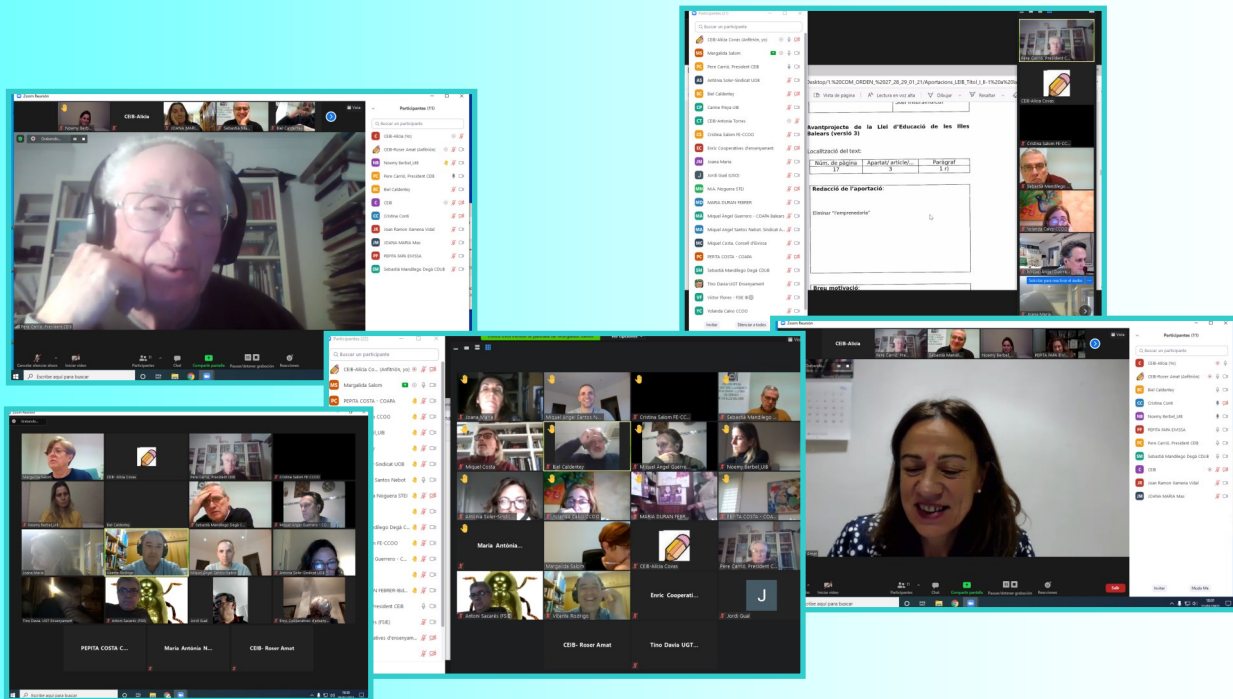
Participantes (11)

Buscar un participante

CEIB-Alicia (Yo)
CEIB-Roser Amat (Anfitrión)
Noemy Berbel_UIB
Pere Carrió, President CEIB
Biel Caldentey
CEIB
Cristina Conti
Joan Ramon Xamena Vidal
JOANA MARIA Mas
PEPITA SAN EMSSA
Sebastià Mendilego Degà COLIB

CEIB-Alicia

Pere Carrió, President CEIB

Participantes (71)

Buscar un participante

CEIB-Alicia Covas (Anfitrión, yo)
Margalida Salom
Pere Carrió, President CEIB
Antònia Soler-Sindicat UOB
Biel Caldentey
Carme Ripoll-UIB
CEIB-Antonia Torres
Cristina Salom FE-CCOO
Enric Cooperatives d'ensenyament
Joana Maria
Jordi Gual (USO)
M.A. Noguera STEI
MARIA DURAN FEBRER
Miquel Àngel Guerrero - COAPA Balears
Miquel Àngel Santos Nebot Sindicat A...
Miquel Costa, Consell d'Illes
PEPITA COSTA - COAPA
Sebastià Mendilego Degà COLIB
Tino Davia UGT Ensenyament
Víctor Flores - FSIE IB
Yolanda Calvo CCOO

Invitar
Silenciar a todos

Avantprojecte de la Llei d'Educació de les Illes Balears (versió 3)

Localització del text:

| Núm. de pàgina | Apartat/ article/... | Paràgraf |
|---|---|---|
| 17 | 3 | 1 r) |

Redacció de l'aportació:

Eliminar "l'emprenedoria"

Breu motivació:

CEIB-Alicia Covas
Cristina Salom FE-CC...
Sebastià Mendilego
Yolanda Calvo CCOO

Participantes (23)

Buscar un participante

CEIB-Alicia Co... (Anfitrión, yo)
Margalida Salom
PEPITA COSTA - COAPA

Joana Maria
Miquel Àngel Santos N...
Cristina Salom FE-CC...
Sebastià Mendilego Degà
Miquel Costa
Biel Caldentey
Miquel Àngel Guerre...
Noemy Berbel_UIB
Antònia Soler-Sindic...
MARIA DURAN FEBR...
PEPITA COSTA - COA...
Maria Antònia...
Margalida Salom
CEIB-Alicia Covas
Enric Cooperati...
Antoni Sacarès (FSIE)
Vicente Rodrigo
Pere Carrió, President C...
Jordi Gual
CEIB- Roser Amat
Tino Davia UGT...

CEIB-Alicia
Pere Carrió, Pr...
Sebastià Mendileg...
Noemy Berbel_UIB
PEPITA COSTA C...

Participantes (11)
Buscar un participante
CEIB-Alicia (Yo)
CEIB-Roser Amat (Anfitrión)
Biel Caldentey
Cristina Conti
Noemy Berbel_UIB
PEPITA SAN EMSSA
Pere Carrió, President CEIB
Sebastià Mendilego Degà COLIB
CEIB
Joan Ramon Xamena Vidal
JOANA MARIA Mas

Invitar
Silenciar todos
Salir

CEIB-Alicia Covas
Pere Carrió, President CEIB
Cristina Salom FE-CCOO
Noemy Berbel_UIB
Biel Caldentey
Sebastià Mendilego Degà C...
Miquel Àngel Guerrero
Joana Maria
Antònia Soler-Sindicat UOB
Tino Davia UGT Ensenyament
Antoni Sacarès (FSIE)
Jordi Gual
PEPITA COSTA C...
Maria Antònia N...
CEIB- Roser Amat

Escribe aquí para buscar